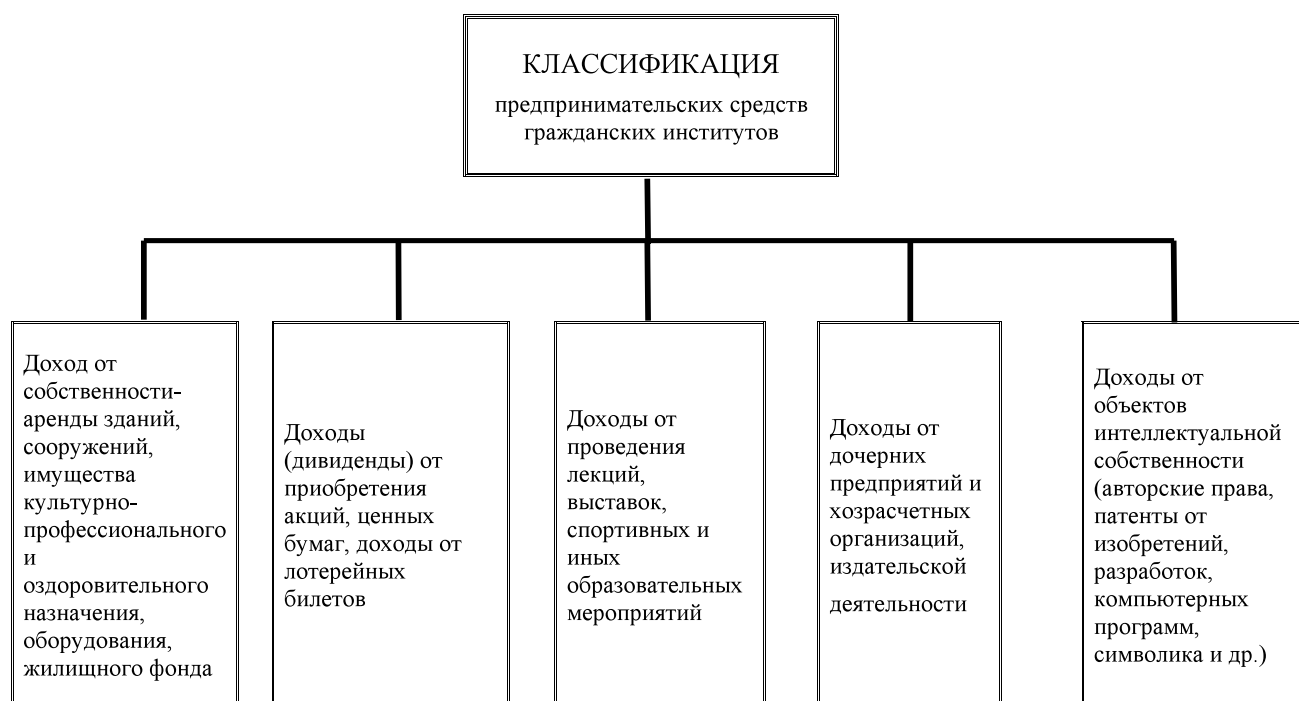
КЛАССИФИКАЦИЯ
предпринимательских средств гражданских институтов

Доход от собственности-аренды зданий, сооружений, имущества культурно-профессионального и оздоровительного назначения, оборудования, жилищного фонда

Доходы (дивиденды) от приобретения акций, ценных бумаг, доходы от лотерейных билетов

Доходы от проведения лекций, выставок, спортивных и иных образовательных мероприятий

Доходы от дочерних предприятий и хозрасчетных организаций, издательской деятельности

Доходы от объектов интеллектуальной собственности (авторские права, патенты от изобретений, разработок, компьютерных программ, символика и др.)